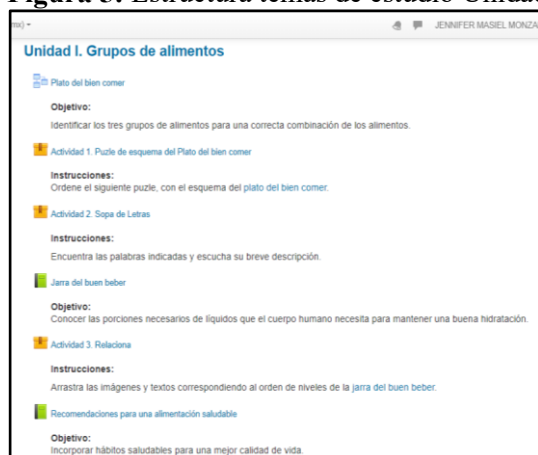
Figura 3. Estructura temas de estudio Unidad

mx) ▾ JENNIFER MASIEL MONZA

Unidad I. Grupos de alimentos

Plato del bien comer

Objetivo:

Identificar los tres grupos de alimentos para una correcta combinación de los alimentos.

Actividad 1. Puzle de esquema del Plato del bien comer

Instrucciones:

Ordene el siguiente puzle, con el esquema del plato del bien comer.

Actividad 2. Sopa de Letras

Instrucciones:

Encuentra las palabras indicadas y escucha su breve descripción.

Jarra del buen beber

Objetivo:

Conocer las porciones necesarios de líquidos que el cuerpo humano necesita para mantener una buena hidratación.

Actividad 3. Relaciona

Instrucciones:

Arrastra las imágenes y textos correspondiendo al orden de niveles de la jarra del buen beber.

Recomendaciones para una alimentación saludable

Objetivo:

Incorporar hábitos saludables para una mejor calidad de vida.